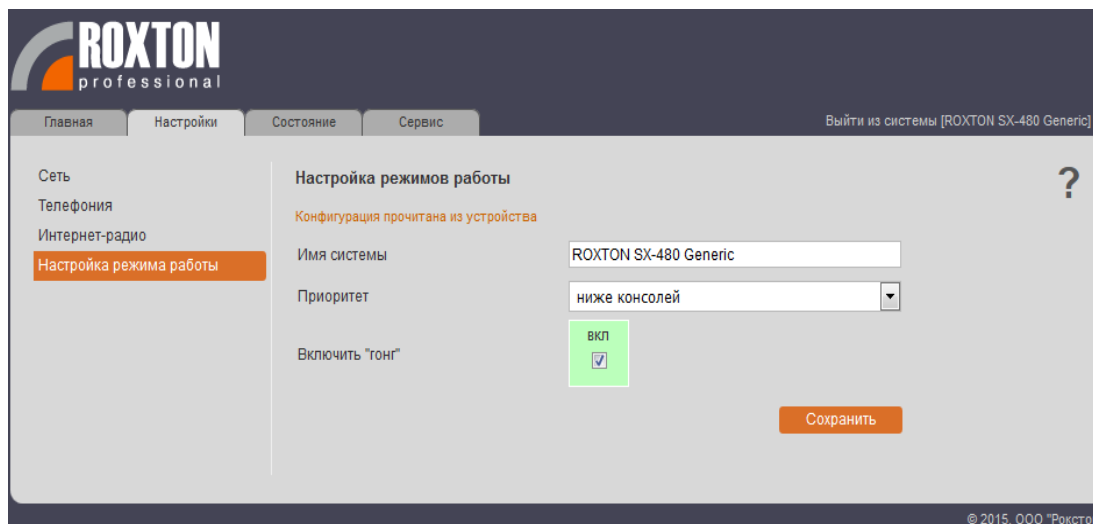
ROXTON
professional

Главная
Настройки
Состояние
Сервис

Выйти из системы [ROXTON SX-480 Generic]

Сеть
Телефония
Интернет-радио
Настройка режима работы

Настройка режимов работы

?

Конфигурация прочитана из устройства

Имя системы
ROXTON SX-480 Generic

Приоритет
ниже консолей

Включить "гонг"
вкл

Сохранить

© 2015. ООО "Рокстo